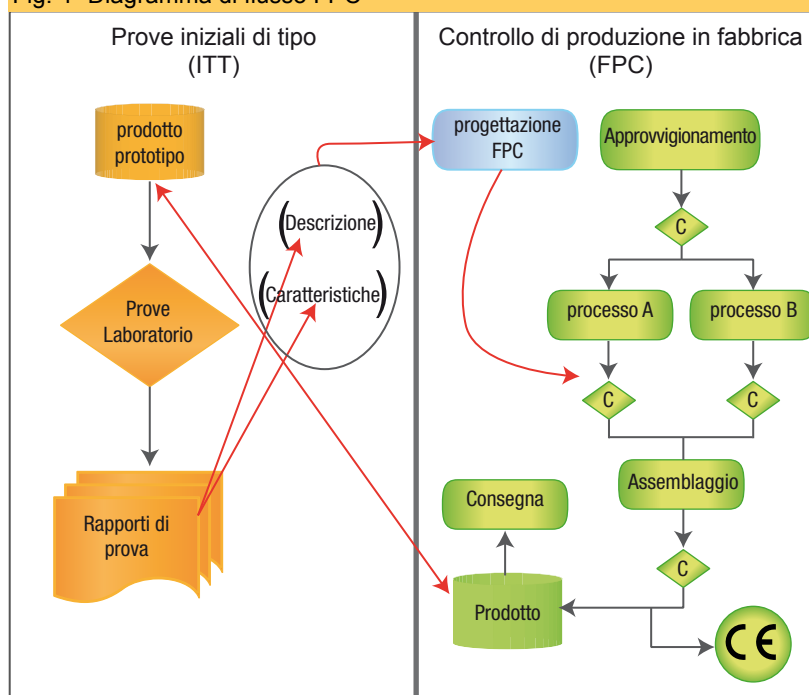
Fig. 1 Diagramma di flusso FPC

Prove iniziali di tipo (ITT)

prodotto prototipo

Prove Laboratorio

Rapporti di prova

Descrizione

Caratteristiche

Controllo di produzione in fabbrica (FPC)

progettazione FPC

Approvvigionamento

C

processo A

processo B

C

C

Assemblaggio

C

Consegna

Prodotto

CE